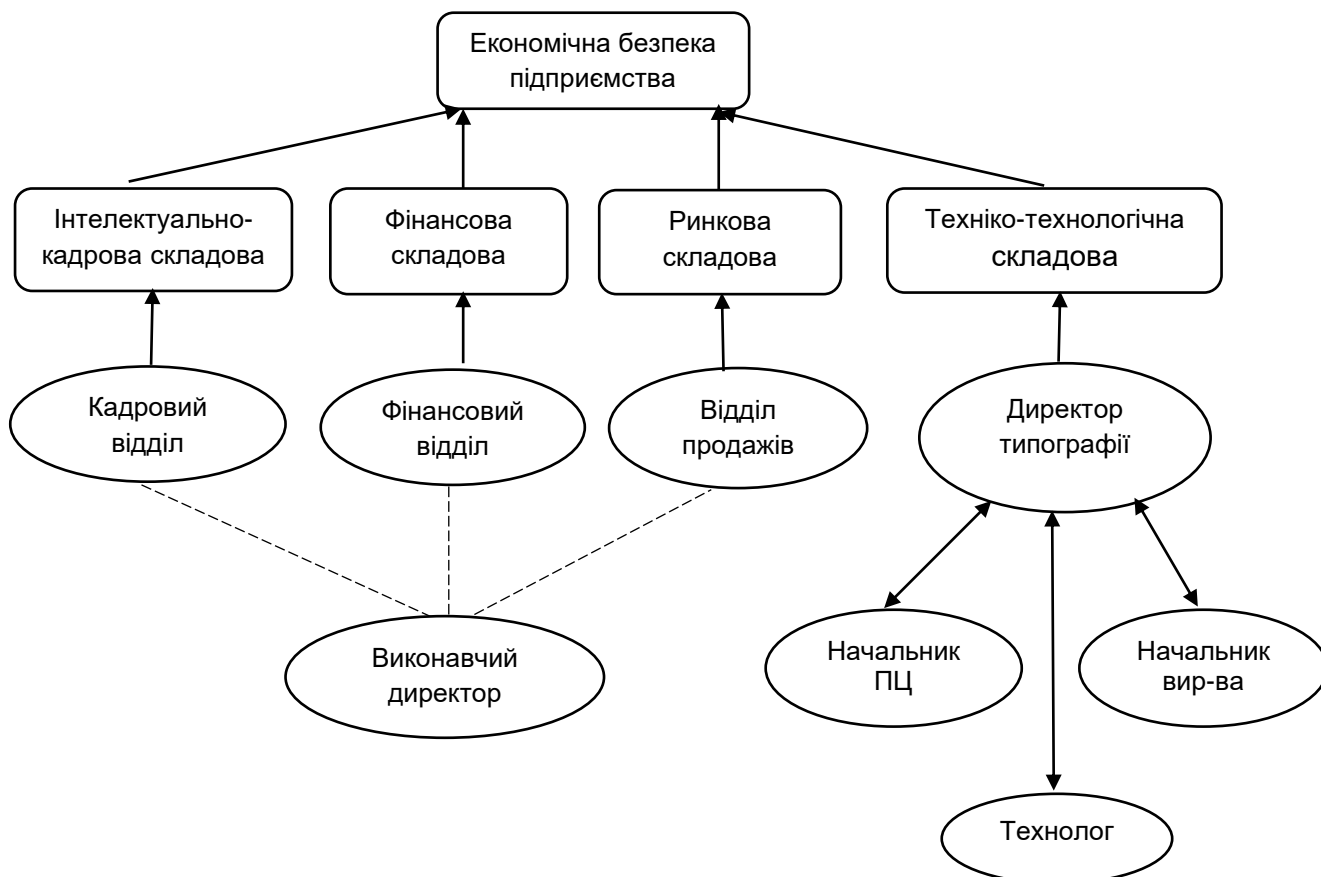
Економічна безпека підприємства

Інтелектуально-кадрова складова

Фінансова складова

Ринкова складова

Техніко-технологічна складова

Кадровий відділ

Фінансовий відділ

Відділ продажів

Директор типографії

Виконавчий директор

Начальник ПЦ

Начальник вир-ва

Технолог